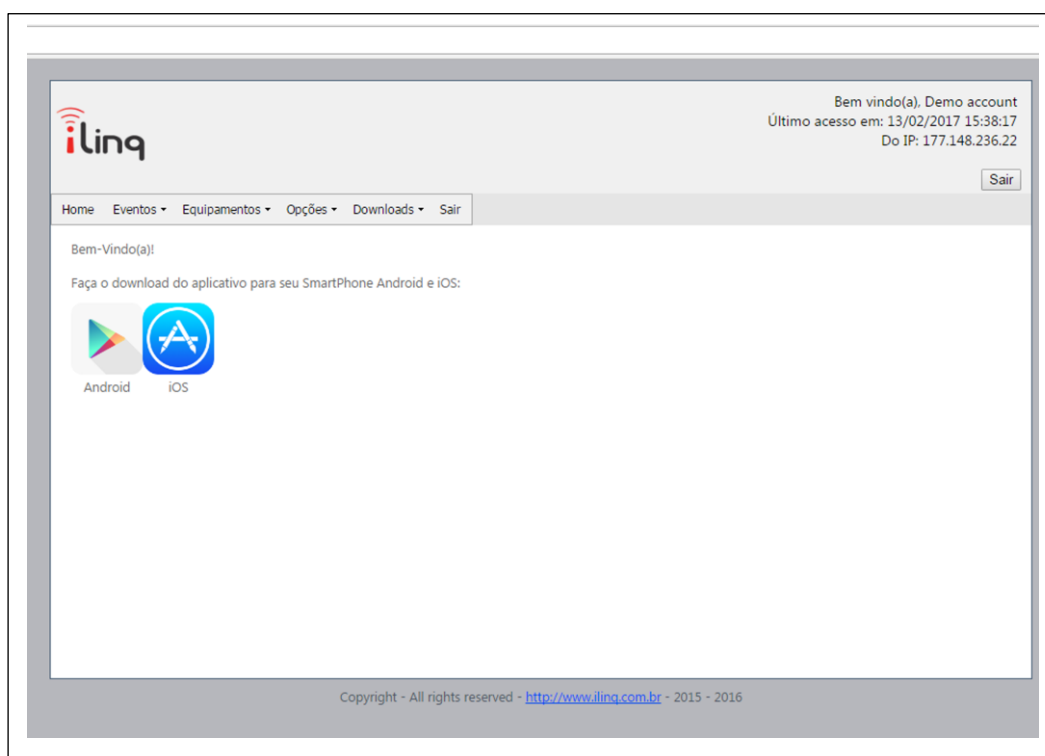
iliną

Bem vindo(a), Demo account
Último acesso em: 13/02/2017 15:38:17
Do IP: 177.148.236.22

Sair

Home Eventos ▾ Equipamentos ▾ Opções ▾ Downloads ▾ Sair

Bem-Vindo(a)!

Faça o download do aplicativo para seu SmartPhone Android e iOS:

Android iOS

Copyright - All rights reserved - http://www.ilinq.com.br - 2015 - 2016